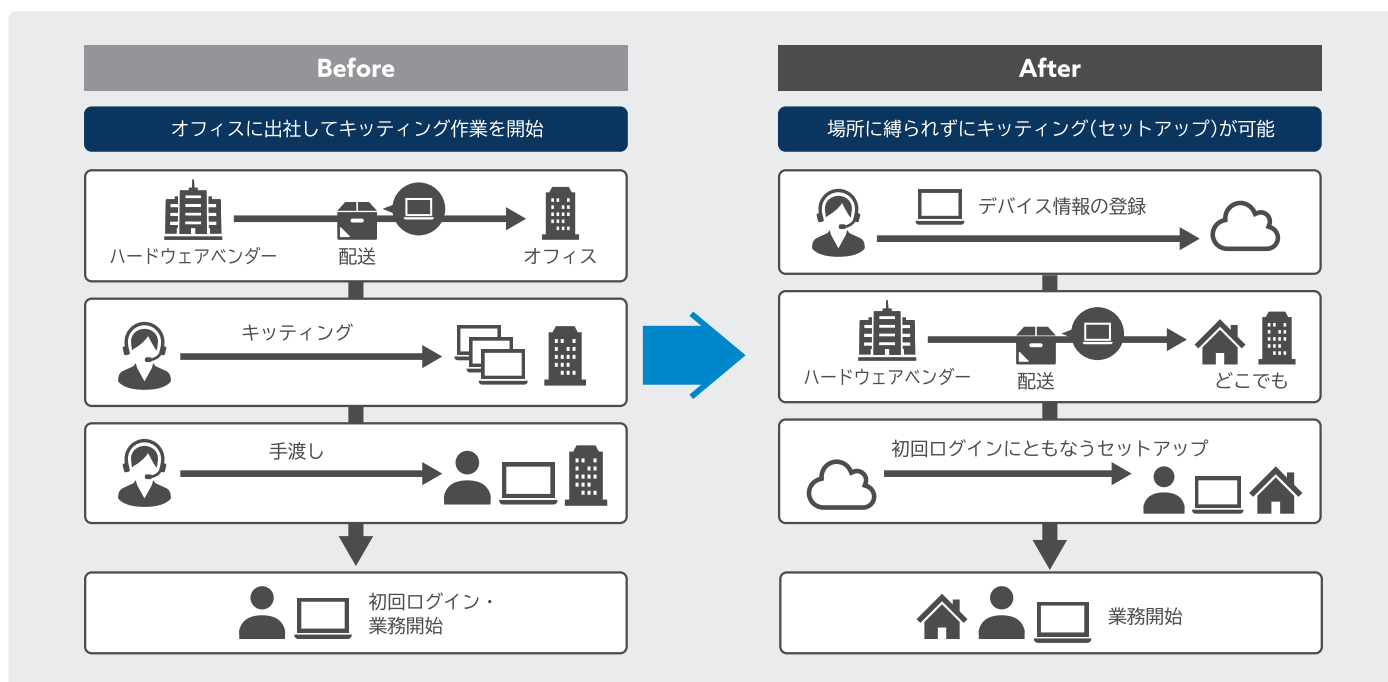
Before

オフィスに出社してキッティング作業を開始

ハードウェアベンダー
配送
オフィス

キッティング

手渡し

初回ログイン・
業務開始

After

場所に縛られずにキッティング(セットアップ)が可能

デバイス情報の登録

ハードウェアベンダー
配送
どこでも

初回ログインにともなうセットアップ

業務開始